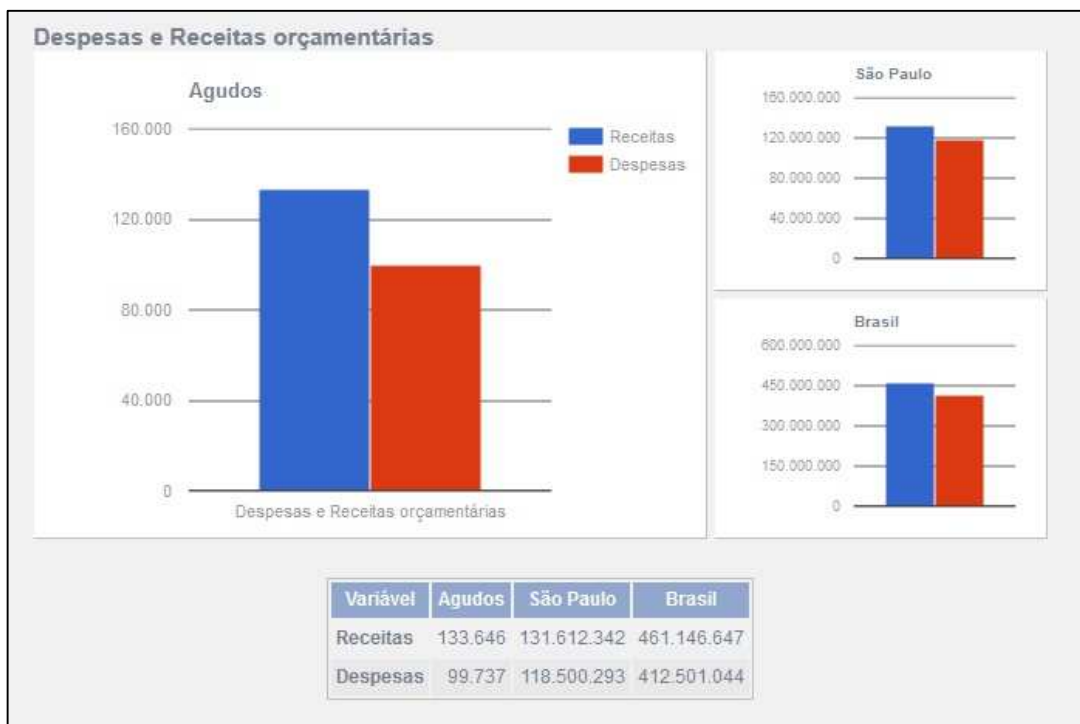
Despesas e Receitas orçamentárias

Agudos

160.000
120.000
80.000
40.000
0

Receitas
Despesas

Despesas e Receitas orçamentárias

São Paulo

160.000.000
120.000.000
80.000.000
40.000.000
0

Brasil

600.000.000
450.000.000
300.000.000
150.000.000
0

| Variável | Agudos | São Paulo | Brasil |
|---|---|---|---|
| Receitas | 133.646 | 131.612.342 | 461.146.647 |
| Despesas | 99.737 | 118.500.293 | 412.501.044 |